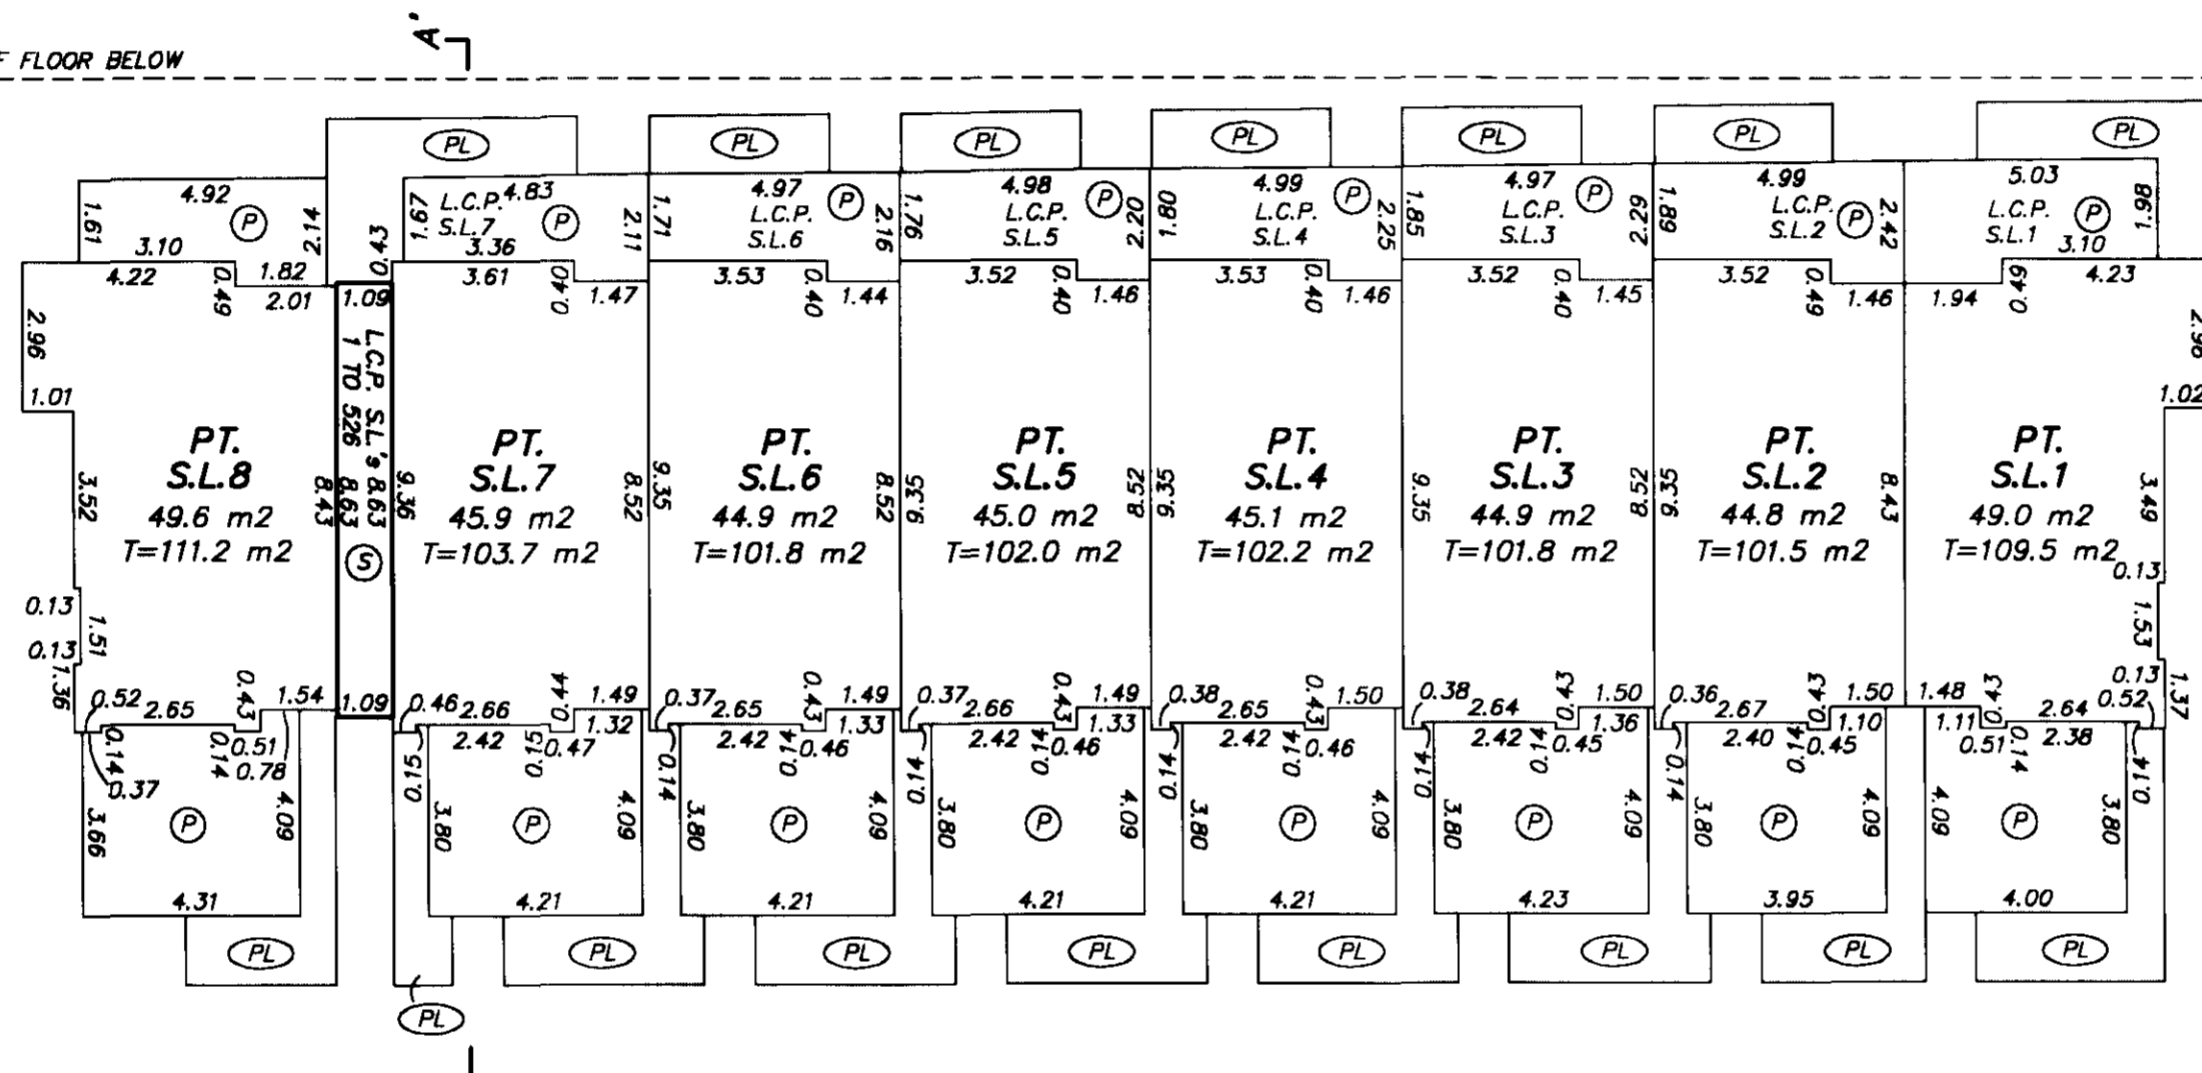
F FLOOR BELOW

A'

PL PL PL PL PL PL PL

4.92 P 1.61 3.10 2.14 4.22 0.49 1.82 2.01 2.96 1.01

0.43 1.09 L.C.P. S.L's 8.63 1 TO 526 8.63 8.43 S 1.09

1.67 L.C.P. 4.83 S.L.7 3.36 P 2.11 3.61 0.40 1.47

1.71 4.97 L.C.P. S.L.6 P 2.16 3.53 0.40 1.44

1.76 4.98 L.C.P. S.L.5 P 2.20 3.52 0.40 1.46

1.80 4.99 L.C.P. S.L.4 P 2.25 3.53 0.40 1.46

1.85 4.97 L.C.P. S.L.3 P 2.29 3.52 0.40 1.45

1.89 4.99 L.C.P. S.L.2 P 2.42 3.52 0.49 1.46

5.03 L.C.P. S.L.1 P 3.10 1.98 1.94 0.49 4.23 2.96 1.02

PT. S.L.8 49.6 m2 T=111.2 m2

PT. S.L.7 45.9 m2 T=103.7 m2

PT. S.L.6 44.9 m2 T=101.8 m2

PT. S.L.5 45.0 m2 T=102.0 m2

PT. S.L.4 45.1 m2 T=102.2 m2

PT. S.L.3 44.9 m2 T=101.8 m2

PT. S.L.2 44.8 m2 T=101.5 m2

PT. S.L.1 49.0 m2 T=109.5 m2

3.52 9.36 8.52 9.35 8.52 9.35 8.52 9.35 9.35 8.52 9.35 8.43 3.49

0.13 1.51 0.13 1.36 0.52 2.65 0.43 1.54 0.14 0.51 0.14 0.78 0.37 3.66 P 4.09 4.31

0.46 2.66 0.44 1.49 1.32 2.42 0.15 0.47 0.15 3.80 P 4.09 4.21

0.37 2.65 0.43 1.49 1.33 2.42 0.14 0.46 0.14 3.80 P 4.09 4.21

0.37 2.66 0.43 1.49 1.33 2.42 0.14 0.46 0.14 3.80 P 4.09 4.21

0.38 2.65 0.43 1.50 2.42 0.14 0.46 0.14 3.80 P 4.09 4.21

0.38 2.64 0.43 1.50 1.36 2.42 0.14 0.45 0.14 3.80 P 4.09 4.23

0.36 2.67 0.43 1.50 1.10 2.40 0.14 0.45 0.14 3.80 P 4.09 3.95

0.13 1.53 0.13 1.37 1.48 0.43 2.64 0.52 1.11 0.51 0.14 2.38 0.14 4.09 P 3.80 4.00

PL PL PL PL PL PL PL PL PL